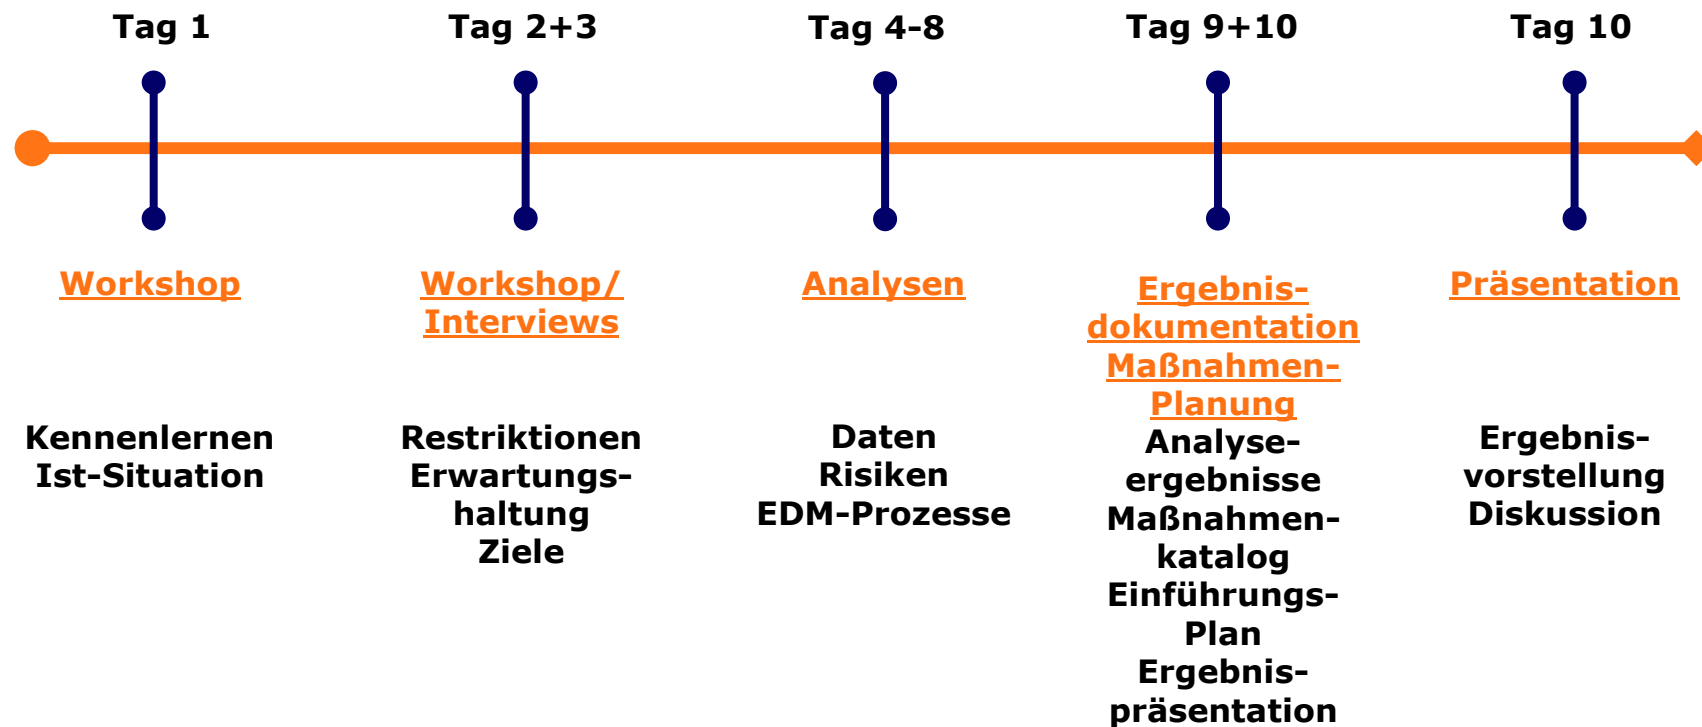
Tag 1

Tag 2+3

Tag 4-8

Tag 9+10

Tag 10

Workshop

Kennenlernen
Ist-Situation

Workshop/
Interviews

Restriktionen
Erwartungshaltung
Ziele

Analysen

Daten
Risiken
EDM-Prozesse

Ergebnisdokumentation
Maßnahmen-Planung

Analyseergebnisse
Maßnahmenkatalog
Einführungs-Plan
Ergebnispräsentation

Präsentation

Ergebnisvorstellung
Diskussion